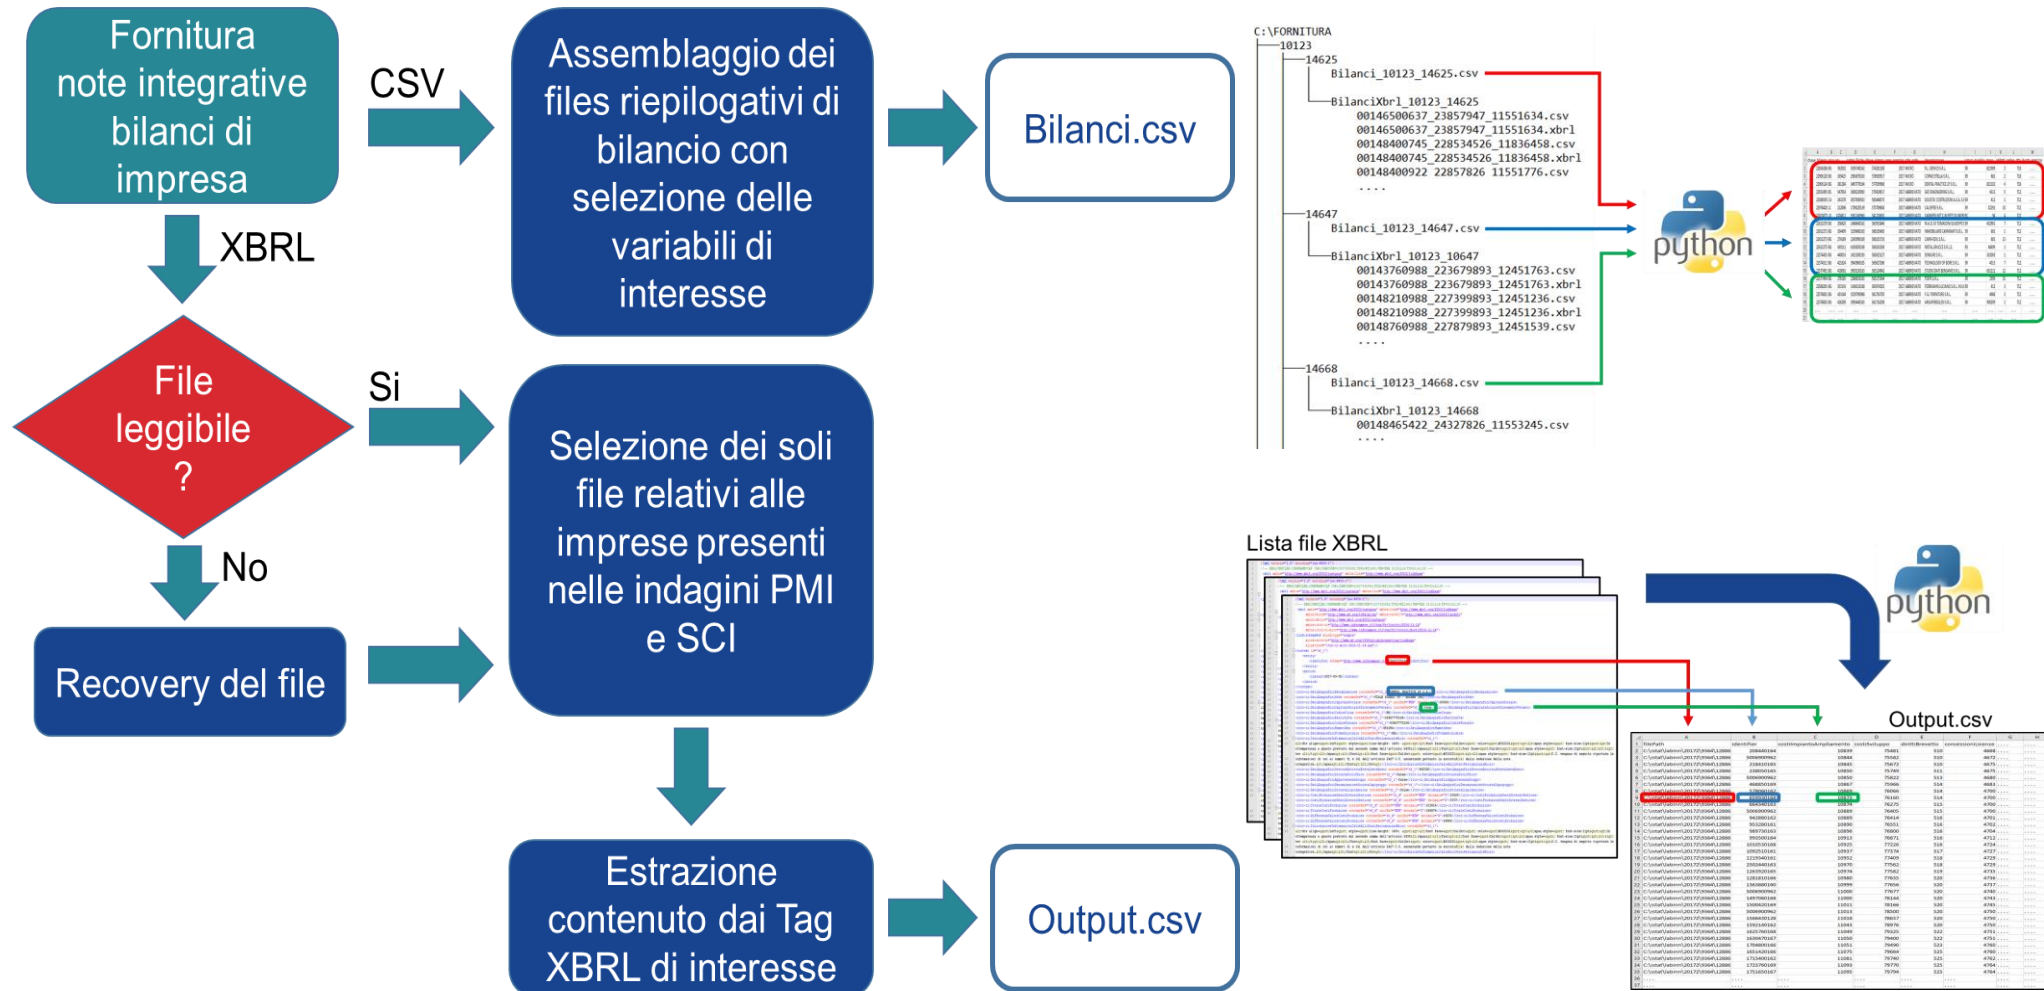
Fornitura note integrative bilanci di impresa

CSV

Assemblaggio dei files riepilogativi di bilancio con selezione delle variabili di interesse

Bilanci.csv

XBRL

File leggibile ?

Si

Selezione dei soli file relativi alle imprese presenti nelle indagini PMI e SCI

No

Recovery del file

Estrazione contenuto dai Tag XBRL di interesse

Output.csv

C:\FORNITURA
10123
14625
Bilanci_10123_14625.csv
BilanciXbrl_10123_14625
00146500637_23857947_11551634.csv
00146500637_23857947_11551634.xbrl
00148400745_228534526_11836458.csv
00148400745_228534526_11836458.xbrl
00148400922 22857826 11551776.csv
....
14647
Bilanci_10123_14647.csv
BilanciXbrl_10123_10647
00143760988_223679893_12451763.csv
00143760988_223679893_12451763.xbrl
00148210988_227399893_12451236.csv
00148210988_227399893_12451236.xbrl
00148760988_227879893_12451539.csv
....
14668
Bilanci_10123_14668.csv
BilanciXbrl_10123_14668
00148465422_24327826_11553245.csv
....

python

Lista file XBRL

python

Output.csv